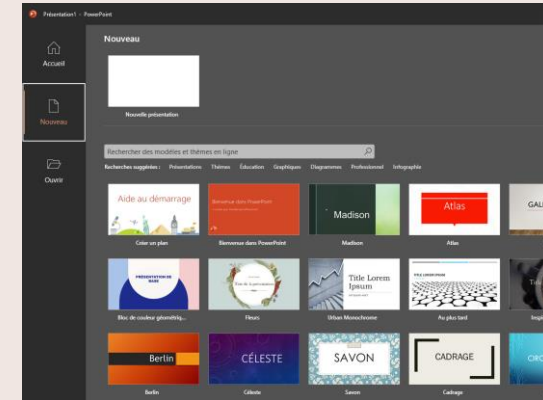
Présentation1 - PowerPoint

Accueil

Nouveau

Ouvrir

Nouveau

Nouvelle présentation

Rechercher des modèles et thèmes en ligne

Recherches suggérées : Présentations Thèmes Éducation Graphiques Diagrammes Professionnel Infographie

Aide au démarrage
Créer un plan

Bienvenue dans PowerPoint
Bienvenue dans PowerPoint

Madison
Madison

Atlas
Atlas

GAL

PRÉSENTATION DE BASE
Bloc de couleur géométriq...

Titre de la présentation
Fleurs

Title Lorem Ipsum
Urban Monochrome

TITRE LOREM IPSUM
Au plus tard

Inspi

Berlin
Berlin

CÉLESTE
Céleste

SAVON
Savon

CADRAGE
Cadrage

CRO